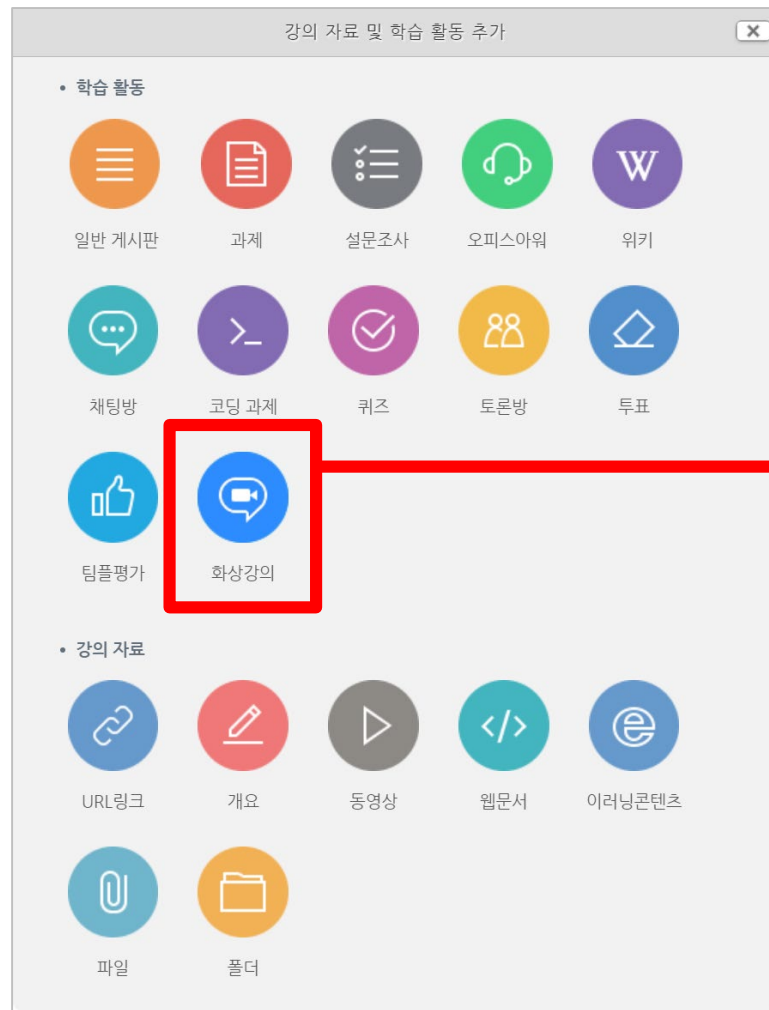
강의 자료 및 학습 활동 추가

X

• 학습 활동

일반 게시판
과제
설문조사
오피스아워
위키
채팅방
코딩 과제
퀴즈
토론방
투표
팀플평가
화상강의

• 강의 자료

URL링크
개요
동영상
웹문서
이러닝콘텐츠
파일
폴더